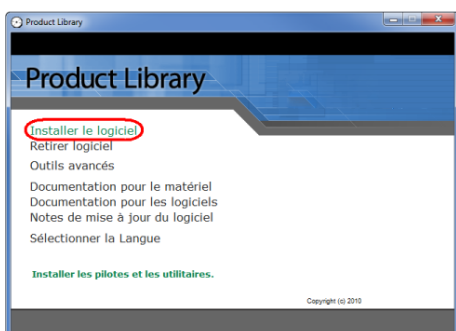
Product Library

Product Library

Installer le logiciel
Retirer logiciel
Outils avancés
Documentation pour le matériel
Documentation pour les logiciels
Notes de mise à jour du logiciel
Sélectionner la Langue

Installer les pilotes et les utilitaires.

Copyright (c) 2010